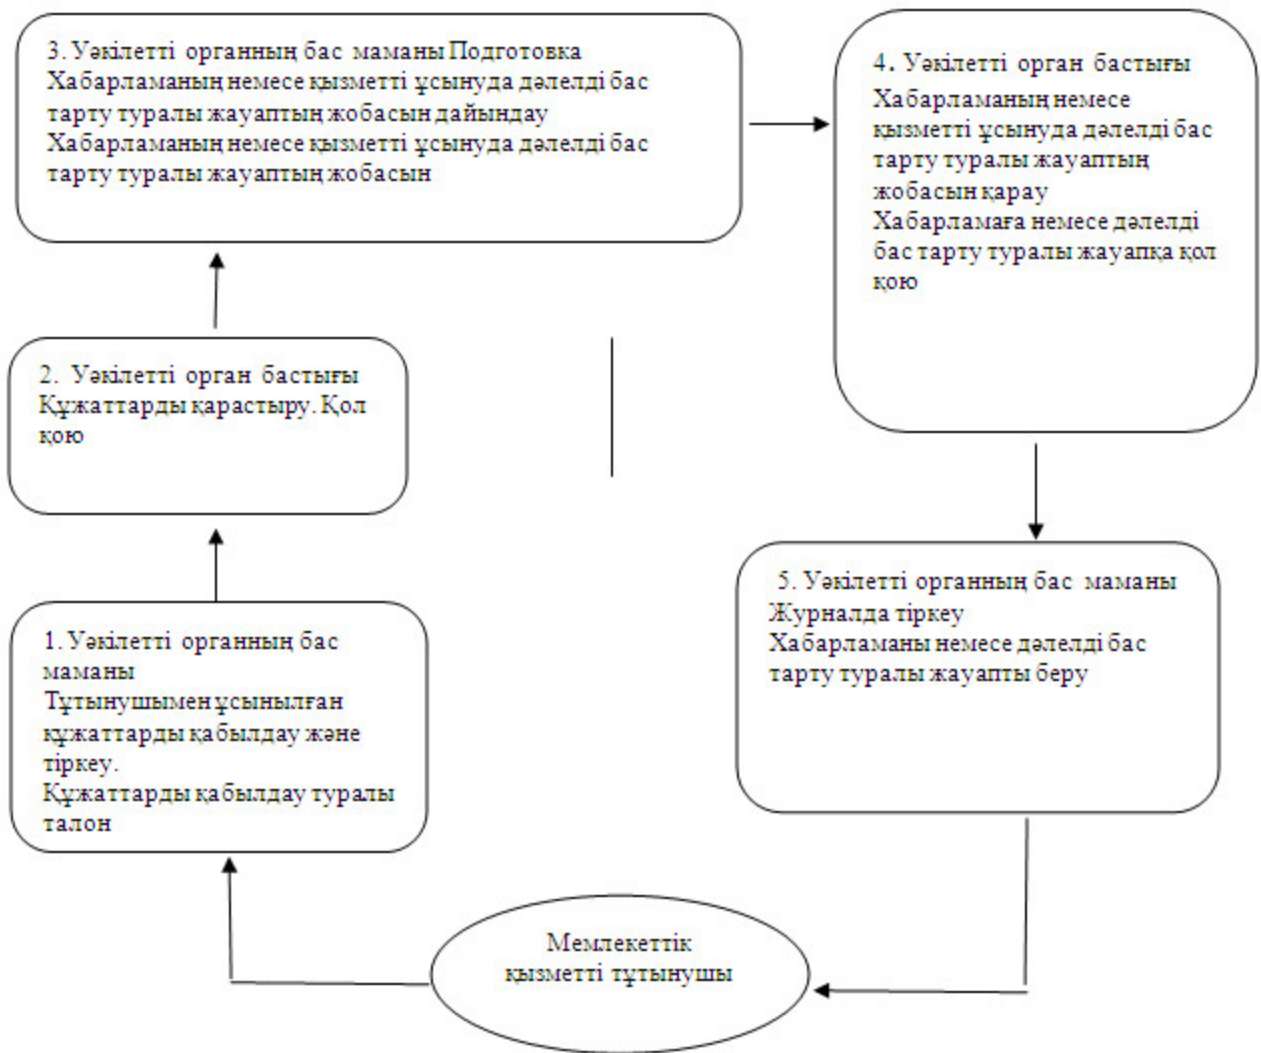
3. Уәкілетті органның бас маманы Подготовка
Хабарламаның немесе қызметті ұсынуда дәлелді бас тарту туралы жауаптың жобасын дайындау
Хабарламаның немесе қызметті ұсынуда дәлелді бас тарту туралы жауаптың жобасын

4. Уәкілетті орган бастығы
Хабарламаның немесе қызметті ұсынуда дәлелді бас тарту туралы жауаптың жобасын қарау
Хабарламаға немесе дәлелді бас тарту туралы жауапқа қол қою

2. Уәкілетті орган бастығы
Құжаттарды қарастыру. Қол қою

5. Уәкілетті органның бас маманы
Журналда тіркеу
Хабарламаны немесе дәлелді бас тарту туралы жауапты беру

1. Уәкілетті органның бас маманы
Тұтынушымен ұсынылған құжаттарды қабылдау және тіркеу.
Құжаттарды қабылдау туралы талон

Мемлекеттік қызметті тұтынушы